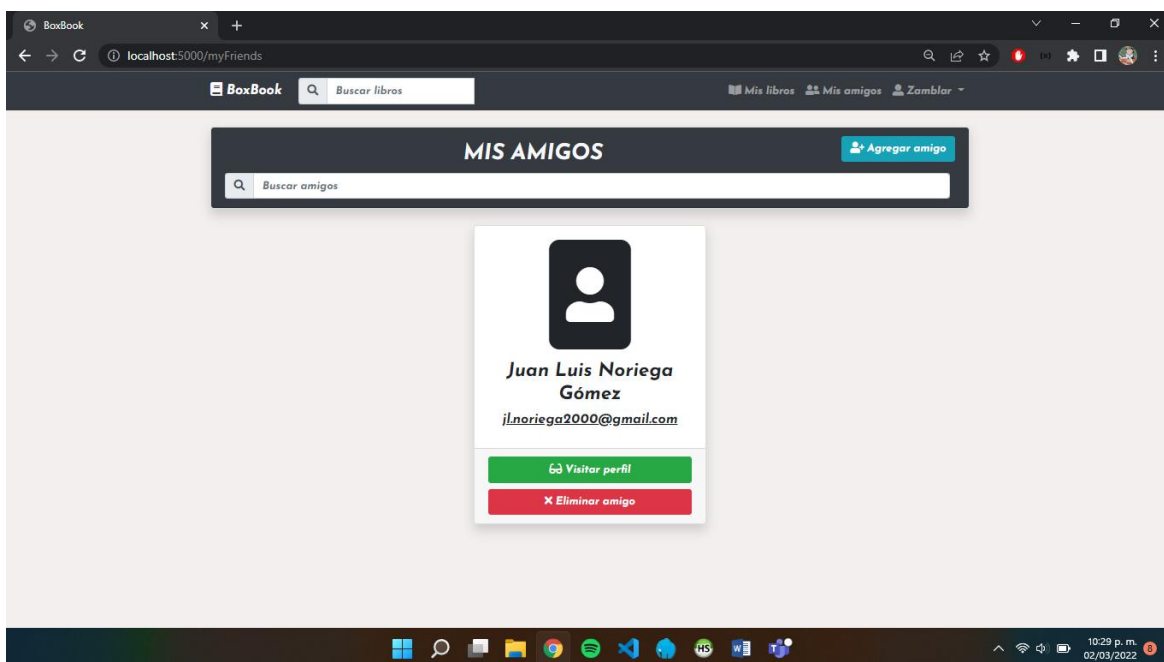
BoxBook
localhost:5000/myFriends

BoxBook
Buscar libros
Mis libros
Mis amigos
Zamblar

MIS AMIGOS
Agregar amigo
Buscar amigos

Juan Luis Noriega Gómez
jl.noriega2000@gmail.com

Visitar perfil
Eliminar amigo

10:29 p. m.
02/03/2022